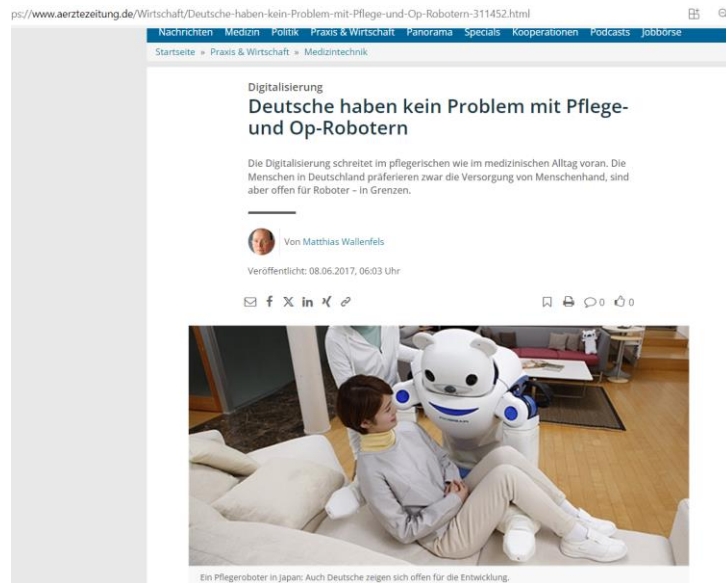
ps://www.aerztezeitung.de/Wirtschaft/Deutsche-haben-kein-Problem-mit-Pflege-und-Op-Robotern-311452.html

Nachrichten Medizin Politik Praxis & Wirtschaft Panorama Specials Kooperationen Podcasts Jobbörse

Startseite » Praxis & Wirtschaft » Medizintechnik

Digitalisierung

Deutsche haben kein Problem mit Pflege- und Op-Robotern

Die Digitalisierung schreitet im pflegerischen wie im medizinischen Alltag voran. Die Menschen in Deutschland präferieren zwar die Versorgung von Menschenhand, sind aber offen für Roboter – in Grenzen.

Von Matthias Wallenfels

Veröffentlicht: 08.06.2017, 06:03 Uhr

0 0

Ein Pflegeroboter in Japan: Auch Deutsche zeigen sich offen für die Entwicklung.